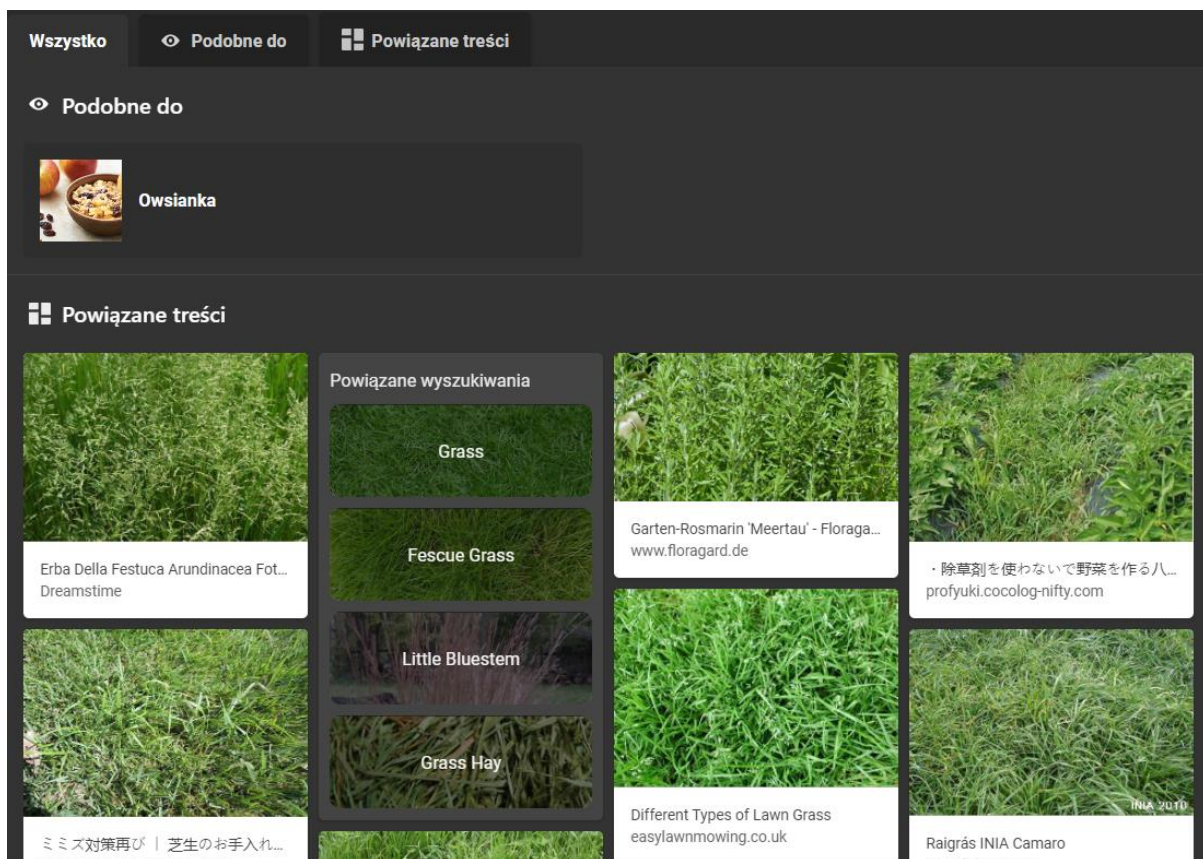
Wszystko Podobne do Powiązane treści

Podobne do

Owsianka

Powiązane treści

Erba Della Festuca Arundinacea Fot...
Dreamstime

ミミズ対策再び | 芝生のお手入れ...

Powiązane wyszukiwania

Grass

Fescue Grass

Little Bluestem

Grass Hay

Garten-Rosmarin 'Meertau' - Floraga...
www.floragard.de

Different Types of Lawn Grass
easylawnmowing.co.uk

・除草剤を使わないで野菜を作る八...
profyuki.cocolog-nifty.com

INIA 2010

Raigrás INIA Camaro